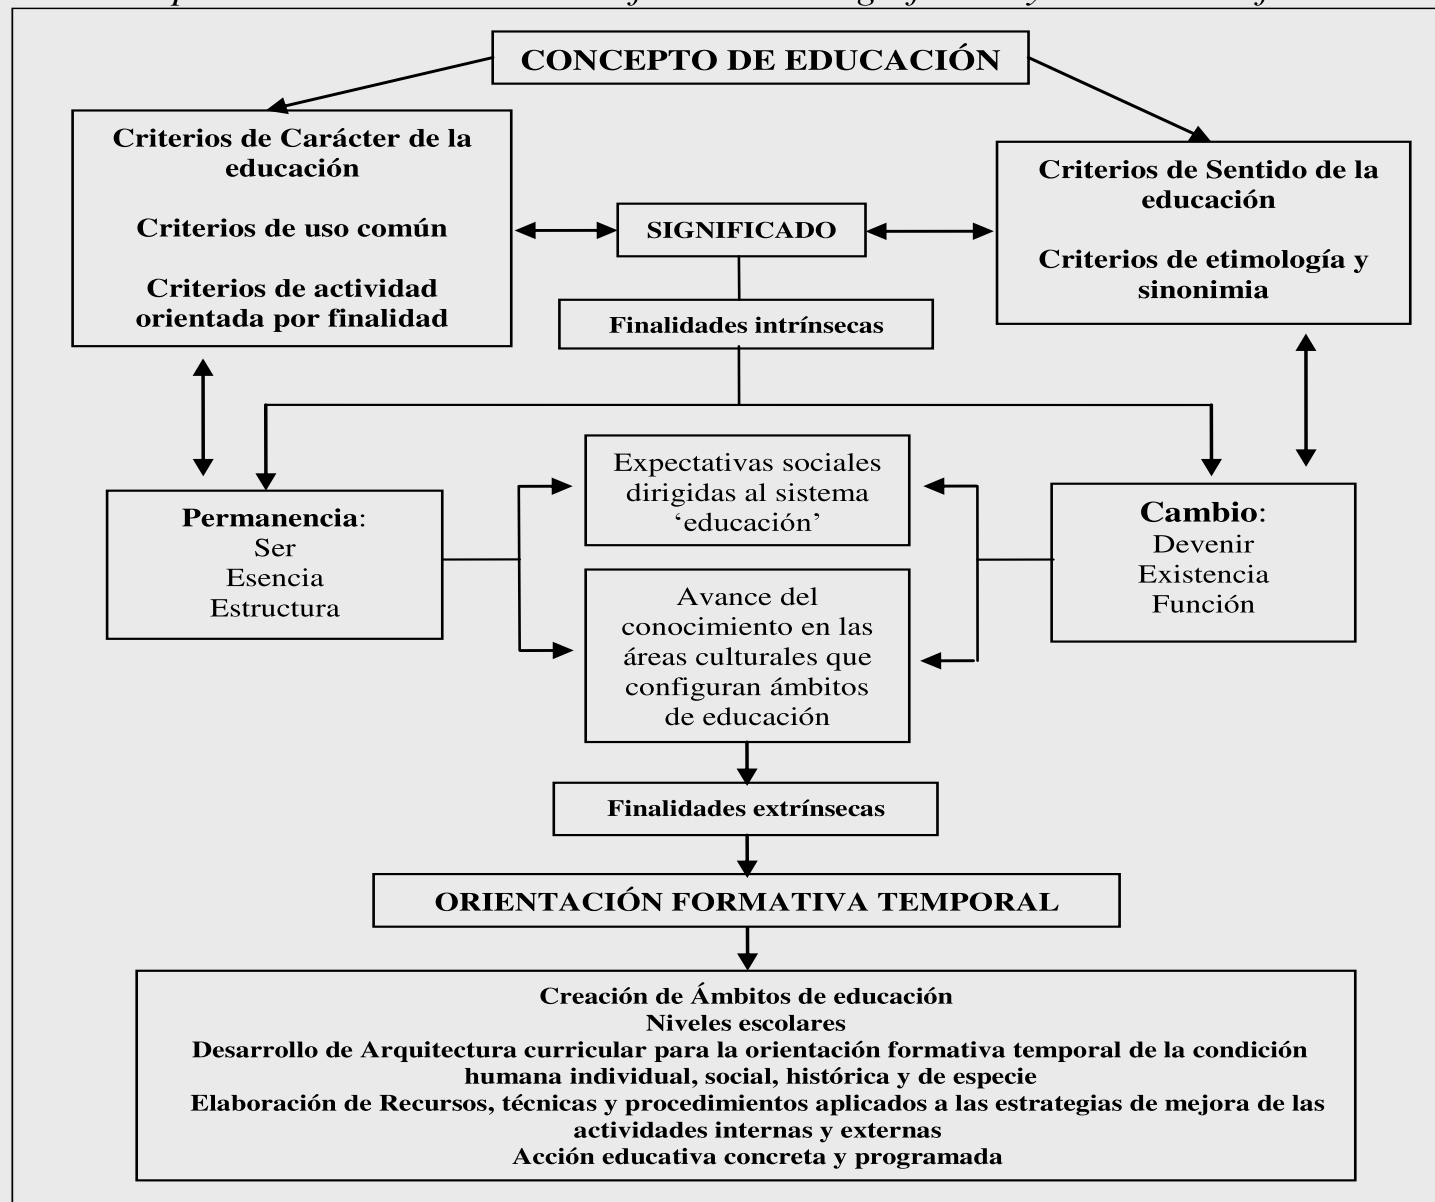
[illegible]

CONCEPTO DE EDUCACIÓN

Criterios de Carácter de la educación

Criterios de uso común

Criterios de actividad orientada por finalidad

SIGNIFICADO

Criterios de Sentido de la educación

Criterios de etimología y sinonimia

Finalidades intrínsecas

Permanencia:
Ser
Esencia
Estructura

Expectativas sociales dirigidas al sistema 'educación'

Avance del conocimiento en las áreas culturales que configuran ámbitos de educación

Cambio:
Devenir
Existencia
Función

Finalidades extrínsecas

ORIENTACIÓN FORMATIVA TEMPORAL

Creación de Ámbitos de educación
Niveles escolares
Desarrollo de Arquitectura curricular para la orientación formativa temporal de la condición humana individual, social, histórica y de especie
Elaboración de Recursos, técnicas y procedimientos aplicados a las estrategias de mejora de las actividades internas y externas
Acción educativa concreta y programada